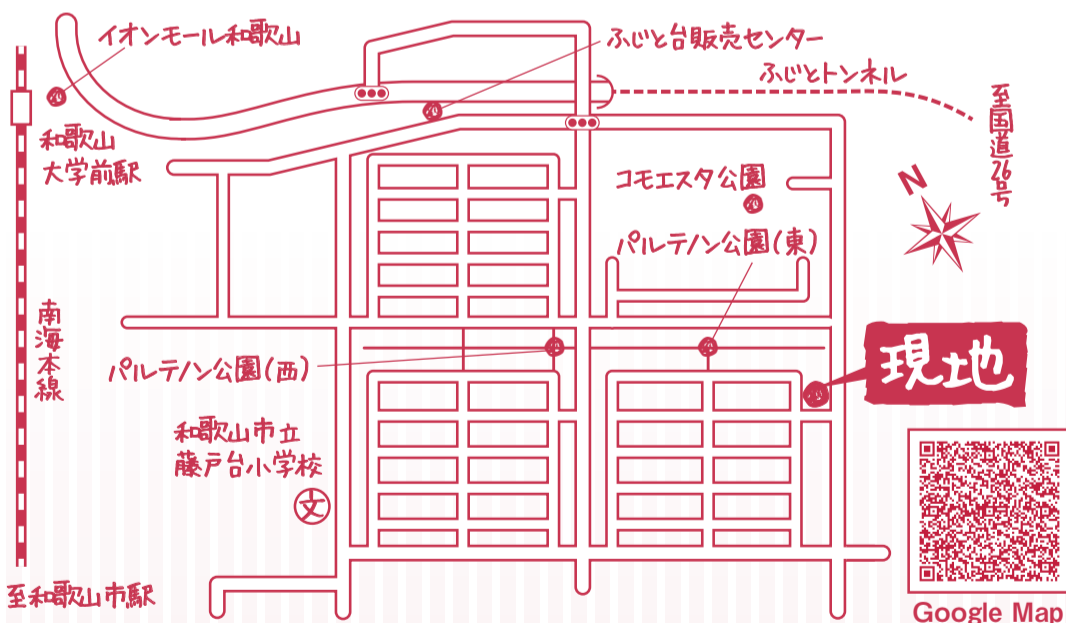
イオンモール和歌山

ふじと台販売センター

ふじとトンネル

至国道26号

和歌山大学前駅

コモエスタ公園

N

パルテノン公園(東)

南海本線

現地

パルテノン公園(西)

和歌山市立藤戸台小学校

文

至和歌山市駅

Google Map